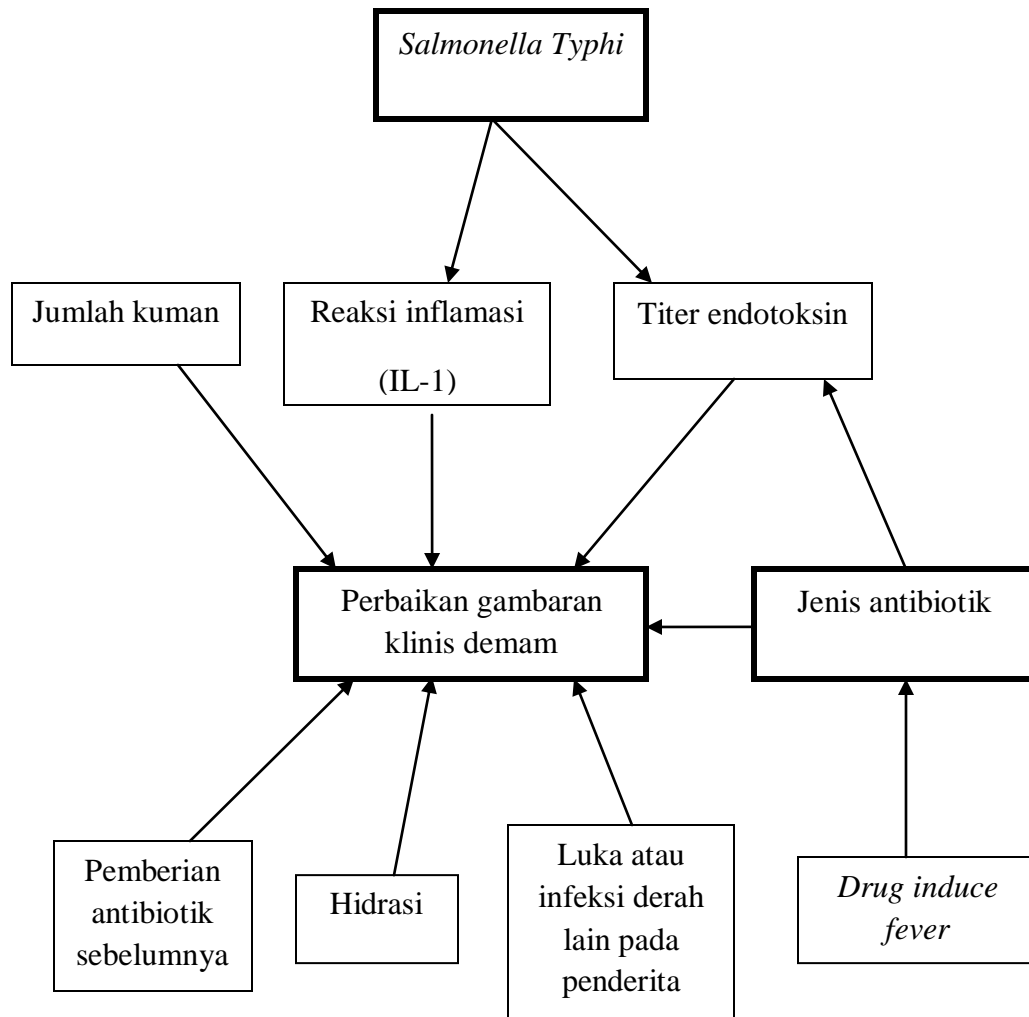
Salmonella Typhi

Jumlah kuman

Reaksi inflamasi (IL-1)

Titer endotoksin

Perbaikan gambaran klinis demam

Jenis antibiotik

Pemberian antibiotik sebelumnya

Hidrasi

Luka atau infeksi derah lain pada penderita

Drug induce fever